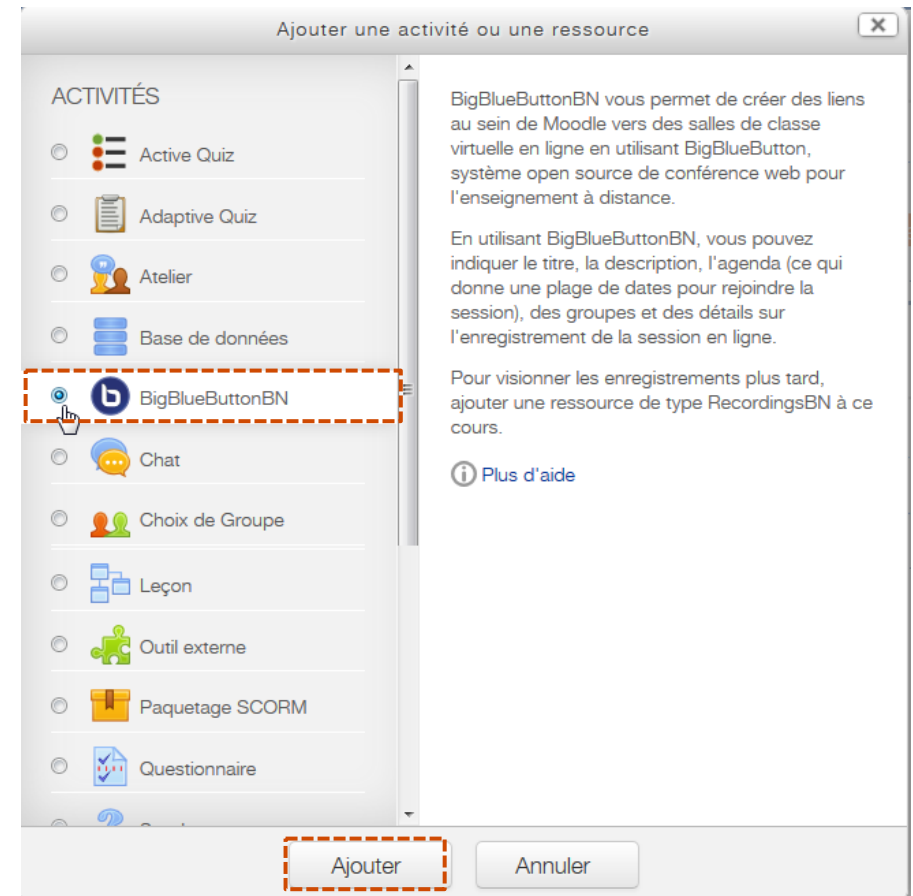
Ajouter une activité ou une ressource

ACTIVITÉS

Active Quiz

Adaptive Quiz

Atelier

Base de données

BigBlueButtonBN

Chat

Choix de Groupe

Leçon

Outil externe

Paquetage SCORM

Questionnaire

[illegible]

BigBlueButtonBN vous permet de créer des liens au sein de Moodle vers des salles de classe virtuelle en ligne en utilisant BigBlueButton, système open source de conférence web pour l'enseignement à distance.

En utilisant BigBlueButtonBN, vous pouvez indiquer le titre, la description, l'agenda (ce qui donne une plage de dates pour rejoindre la session), des groupes et des détails sur l'enregistrement de la session en ligne.

Pour visionner les enregistrements plus tard, ajouter une ressource de type RecordingsBN à ce cours.

Plus d'aide

Ajouter

Annuler